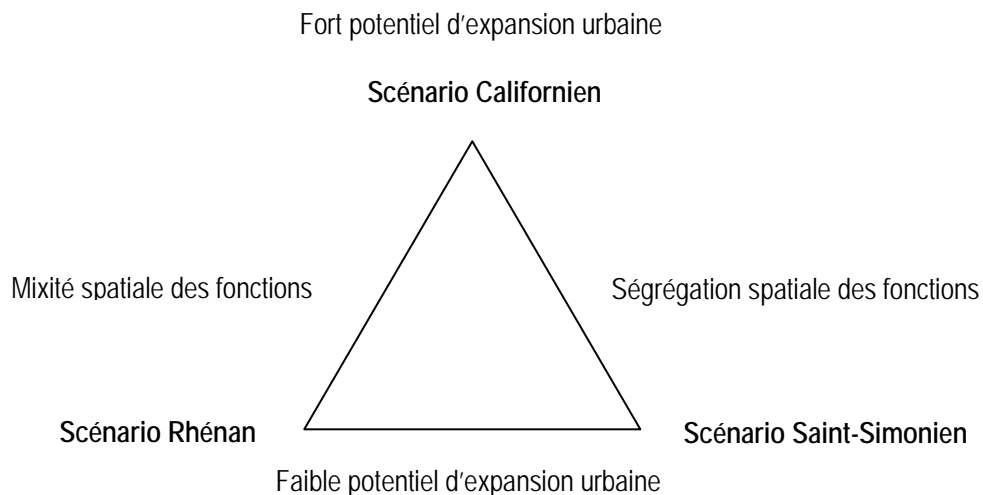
Fort potentiel d'expansion urbaine

**Scénario Californien**

Mixité spatiale des fonctions

Ségrégation spatiale des fonctions

**Scénario Rhénan**

**Scénario Saint-Simonien**

Faible potentiel d'expansion urbaine